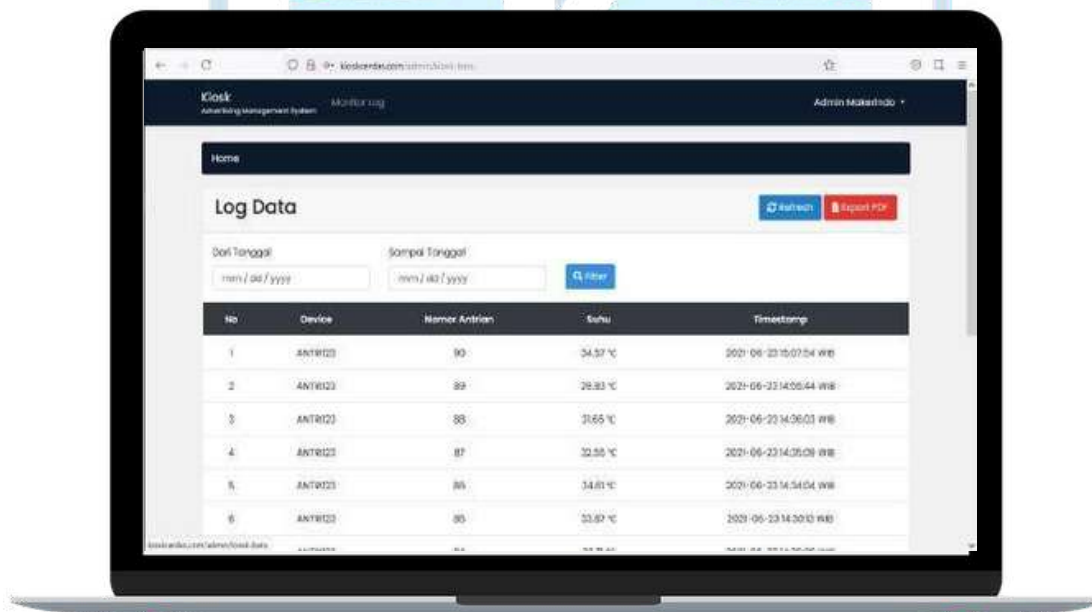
kioskcerdas.com/admin/kiosk-data

Kiosk
Advertising Management System
Monitor Log
Admin Makerindo

Home

Log Data
Refresh
Export PDF

Dari Tanggal
mm / dd / yyyy
Sampai Tanggal
mm / dd / yyyy
Filter

| No | Device | Nomor Antrian | Suhu | Timestamp |
|---|---|---|---|---|
| 1 | ANTRI23 | 90 | 34.57 °C | 2021-06-23 15:07:54 WIB |
| 2 | ANTRI23 | 89 | 29.83 °C | 2021-06-23 14:58:44 WIB |
| 3 | ANTRI23 | 88 | 31.65 °C | 2021-06-23 14:36:03 WIB |
| 4 | ANTRI23 | 87 | 32.55 °C | 2021-06-23 14:35:09 WIB |
| 5 | ANTRI23 | 86 | 34.61 °C | 2021-06-23 14:34:04 WIB |
| 6 | ANTRI23 | 85 | 33.87 °C | 2021-06-23 14:30:10 WIB |

kioskcerdas.com/admin/kiosk-data